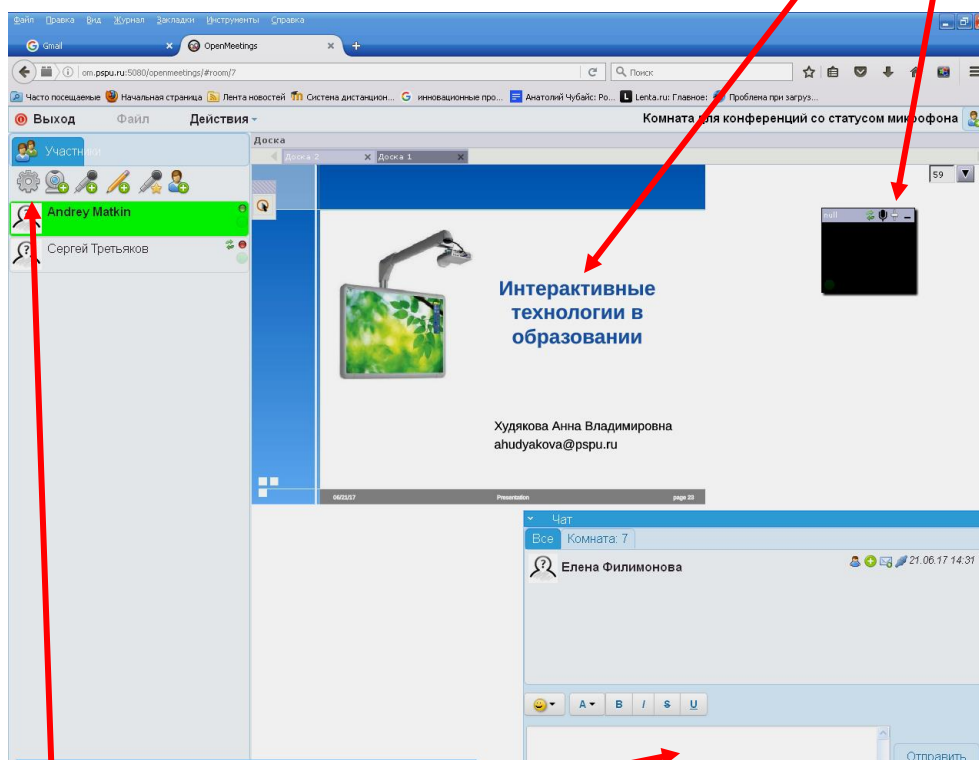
Файл Правка Вид Журнал Закладки Инструменты Справка

Gmail
OpenMeetings

om.pspu.ru:5080/openmeetings/#room/7
Поиск

Часто посещаемые Начальная страница Лента новостей Система дистанцион... инновационные про... Анатолий Чубайс: Ро... Lenta.ru: Главное: Проблема при загруз...

Выход Файл Действия
Комната для конференций со статусом микрофона

Участники
Andrey Matkin
Сергей Третьяков

Доска
Доска 2 Доска 1

59

null

Интерактивные технологии в образовании

Худякова Анна Владимировна
ahudyakova@pspu.ru

06/21/17 Presentation page 23

Чат
Все Комната: 7
Елена Филимонова
21.06.17 14:31

A B I S U

Отправить